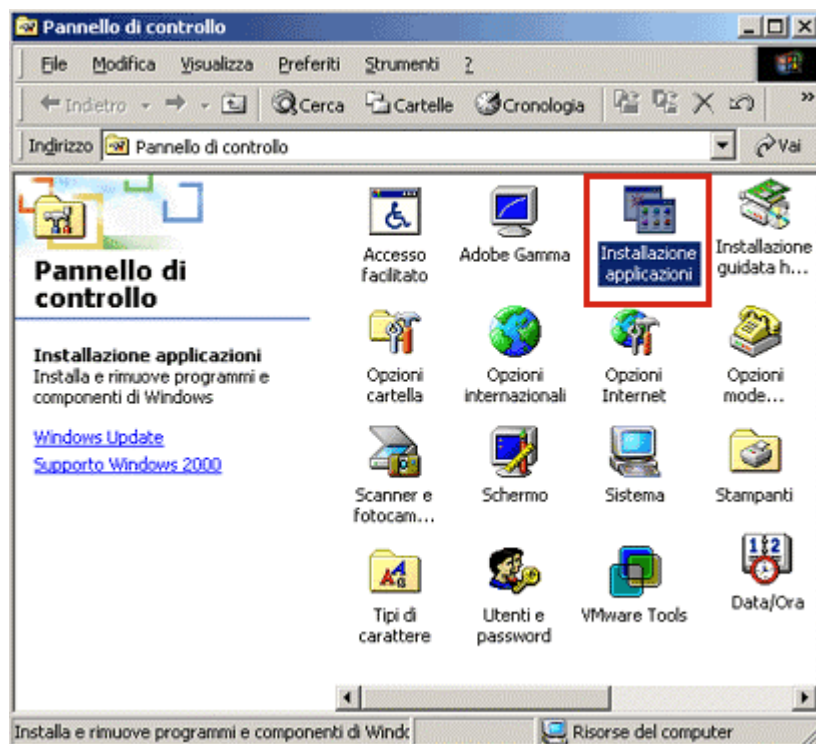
Pannello di controllo

File Modifica Visualizza Preferiti Strumenti ?

Indietro Cerca Cartelle Cronologia

Indirizzo Pannello di controllo Vai

Pannello di controllo

Installazione applicazioni
Installa e rimuove programmi e componenti di Windows

Windows Update
Supporto Windows 2000

Accesso facilitato
Adobe Gamma
Installazione applicazioni
Installazione guidata h...
Opzioni cartella
Opzioni internazionali
Opzioni Internet
Opzioni mode...
Scanner e fotocam...
Schermo
Sistema
Stampanti
Tipi di carattere
Utenti e password
VMware Tools
Data/Ora

Installa e rimuove programmi e componenti di Windc
Risorse del computer